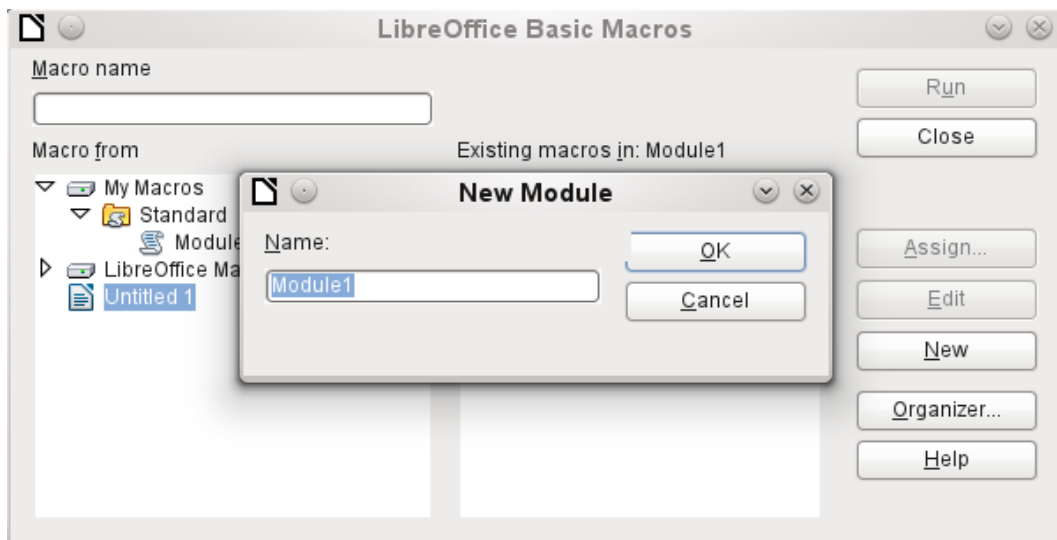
LibreOffice Basic Macros

Macro name

Macro from

Existing macros in: Module1

My Macros
Standard
Module
LibreOffice Ma
Untitled 1

Run
Close
Assign...
Edit
New
Organizer...
Help

New Module

Name:
Module1

OK
Cancel